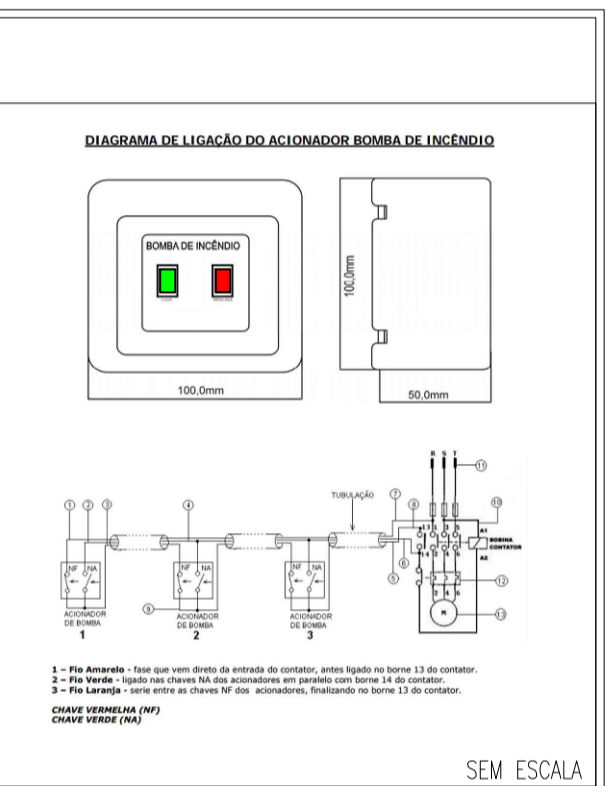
DIAGRAMA DE LIGAÇÃO DO ACIONADOR BOMBA DE INCÊNDIO

BOMBA DE INCÊNDIO

100,0mm

100,0mm

50,0mm

R S T

11

TUBULAÇÃO

1 2 3 4 7 8 10

13 A1

BOBINA CONTATOR

14 A2

6 5

12

M

13

NF NA

ACIONADOR DE BOMBA 1

9

NF NA

ACIONADOR DE BOMBA 2

NF NA

ACIONADOR DE BOMBA 3

1 – Fio Amarelo - fase que vem direto da entrada do contator, antes ligado no borne 13 do contator.
2 – Fio Verde - ligado nas chaves NA dos acionadores em paralelo com borne 14 do contator.
3 – Fio Laranja - serie entre as chaves NF dos acionadores, finalizando no borne 13 do contator.

CHAVE VERMELHA (NF)
CHAVE VERDE (NA)

SEM ESCALA